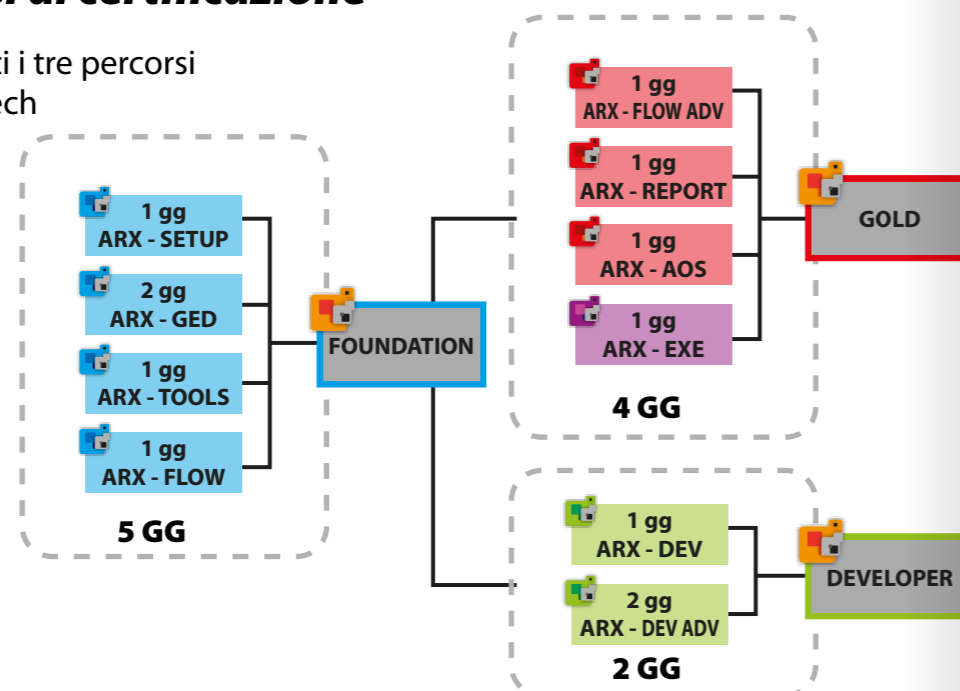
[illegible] di certificazione

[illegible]ti i tre percorsi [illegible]ech

1 gg
ARX - SETUP

2 gg
ARX - GED

1 gg
ARX - TOOLS

1 gg
ARX - FLOW

5 GG

FOUNDATION

1 gg
ARX - FLOW ADV

1 gg
ARX - REPORT

1 gg
ARX - AOS

1 gg
ARX - EXE

4 GG

GOLD

1 gg
ARX - DEV

2 gg
ARX - DEV ADV

2 GG

DEVELOPER